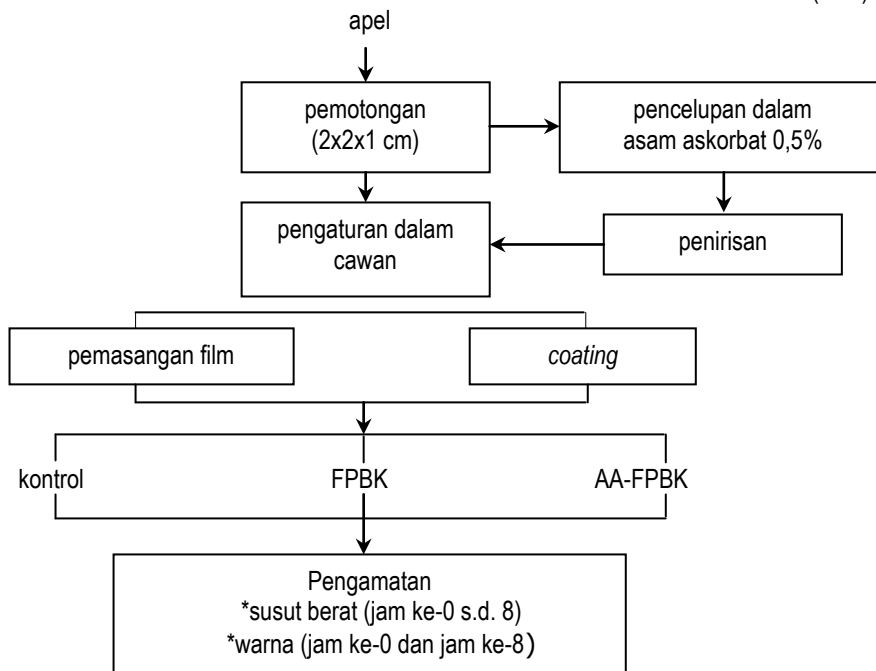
apel

pemotongan (2x2x1 cm)

pencelupan dalam asam askorbat 0,5%

pengaturan dalam cawan

penirisan

pemasangan film

*coating*

kontrol

FPBK

AA-FPBK

Pengamatan
*susut berat (jam ke-0 s.d. 8)
*warna (jam ke-0 dan jam ke-8)